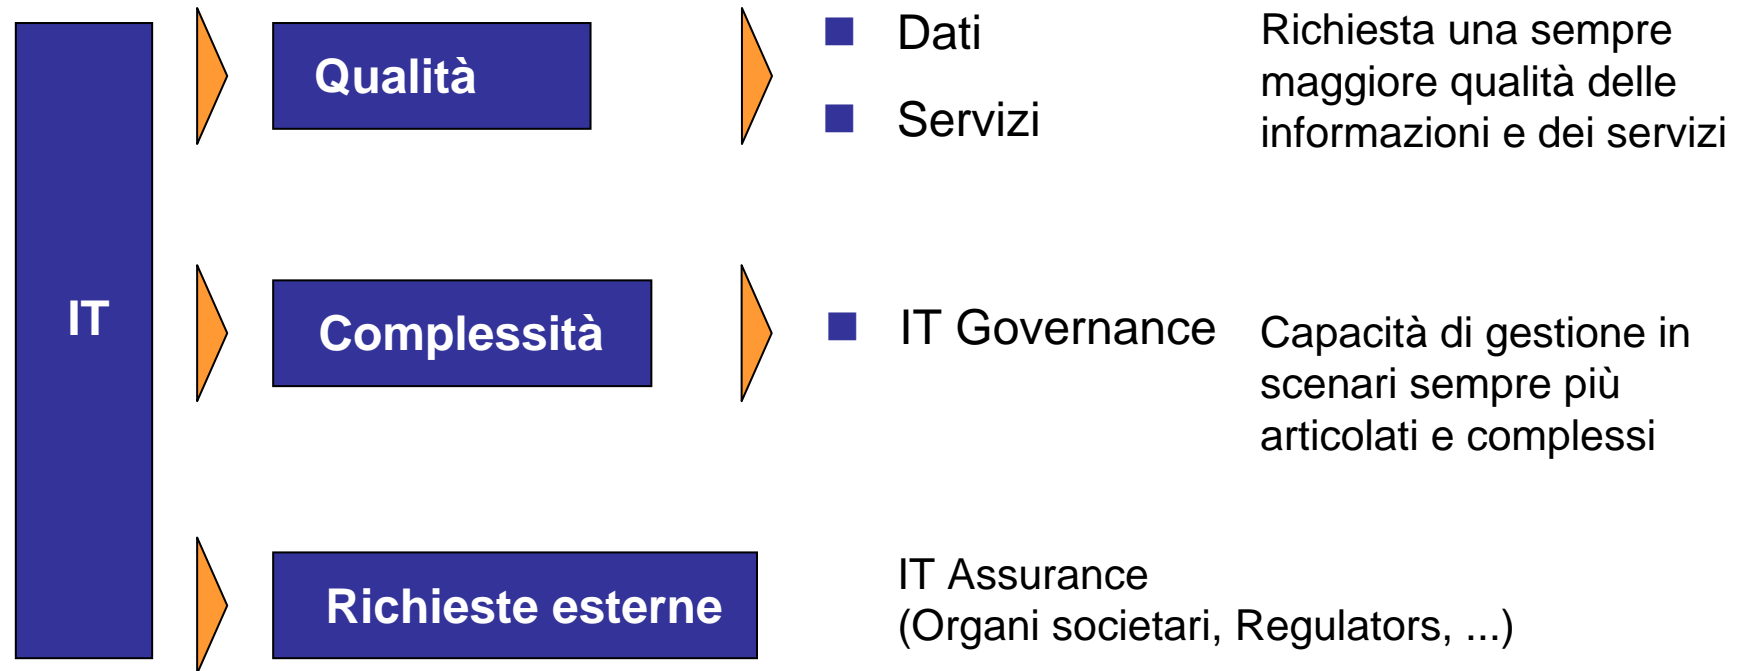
IT

Qualità

Dati

Servizi

Richiesta una sempre maggiore qualità delle informazioni e dei servizi

Complessità

IT Governance

Capacità di gestione in scenari sempre più articolati e complessi

Richieste esterne

IT Assurance
(Organi societari, Regulators, ...)